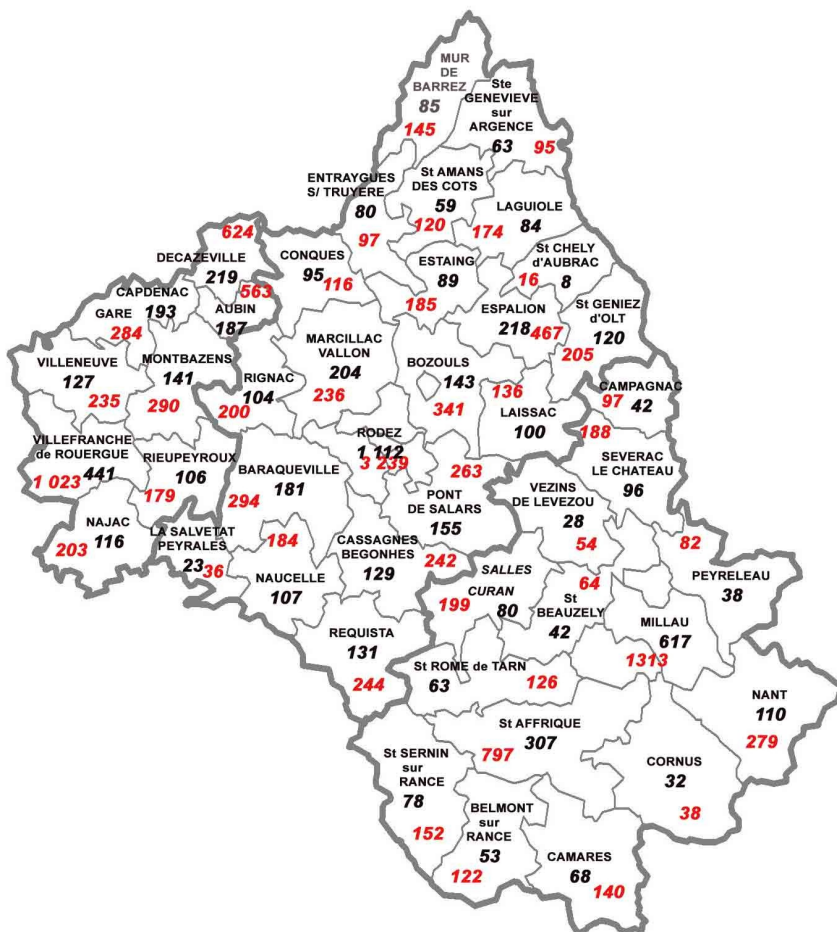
MUR DE BARREZ
85
145

Ste GENEVIEVE sur ARGENCE
63
95

ENTRAYGUES S/ TRUYERE
80
97

St AMANS DES COTS
59
120

LAGUIOLE
84
174

624

DECAZEVILLE
219

CONQUES
95
116

ESTAING
89

St CHELY d'AUBRAC
16
8

563

CAPDENAC
193

AUBIN
187

GARE
284

185

ESPALION
218
467

St GENIEZ d'OLT
120

205

MARCILLAC VALLON
204
236

VILLENEUVE
127

MONTBAZENS
141

235

290

RIGNAC
104

200

BOZOULS
143
341

136

CAMPAGNAC
97
42

LAISSAC
100

188

RODEZ
1 112
3 239

VILLEFRANCHE de ROUERGUE
441
1 023

RIEUPEYROUX
106
179

BARAQUEVILLE
181
294

263

SEVERAC LE CHATEAU
96

PONT DE SALARS
155

VEZINS DE LEVEZOU
28
54

NAJAC
116
203

LA SALVETAT PEYRALES
23
36

184

CASSAGNES BEGONHES
129

242

82

NAUCELLE
107

SALLES CURAN
199
80

St BEAUZELY
64
42

PEYRELEAU
38

MILLAU
617
1313

REQUISTA
131
244

St ROME de TARN
63

126

NANT
110
279

St AFFRIQUE
307
797

St SERNIN sur RANCE
78
152

CORNUS
32
38

BELMONT sur RANCE
53
122

CAMARES
68
140